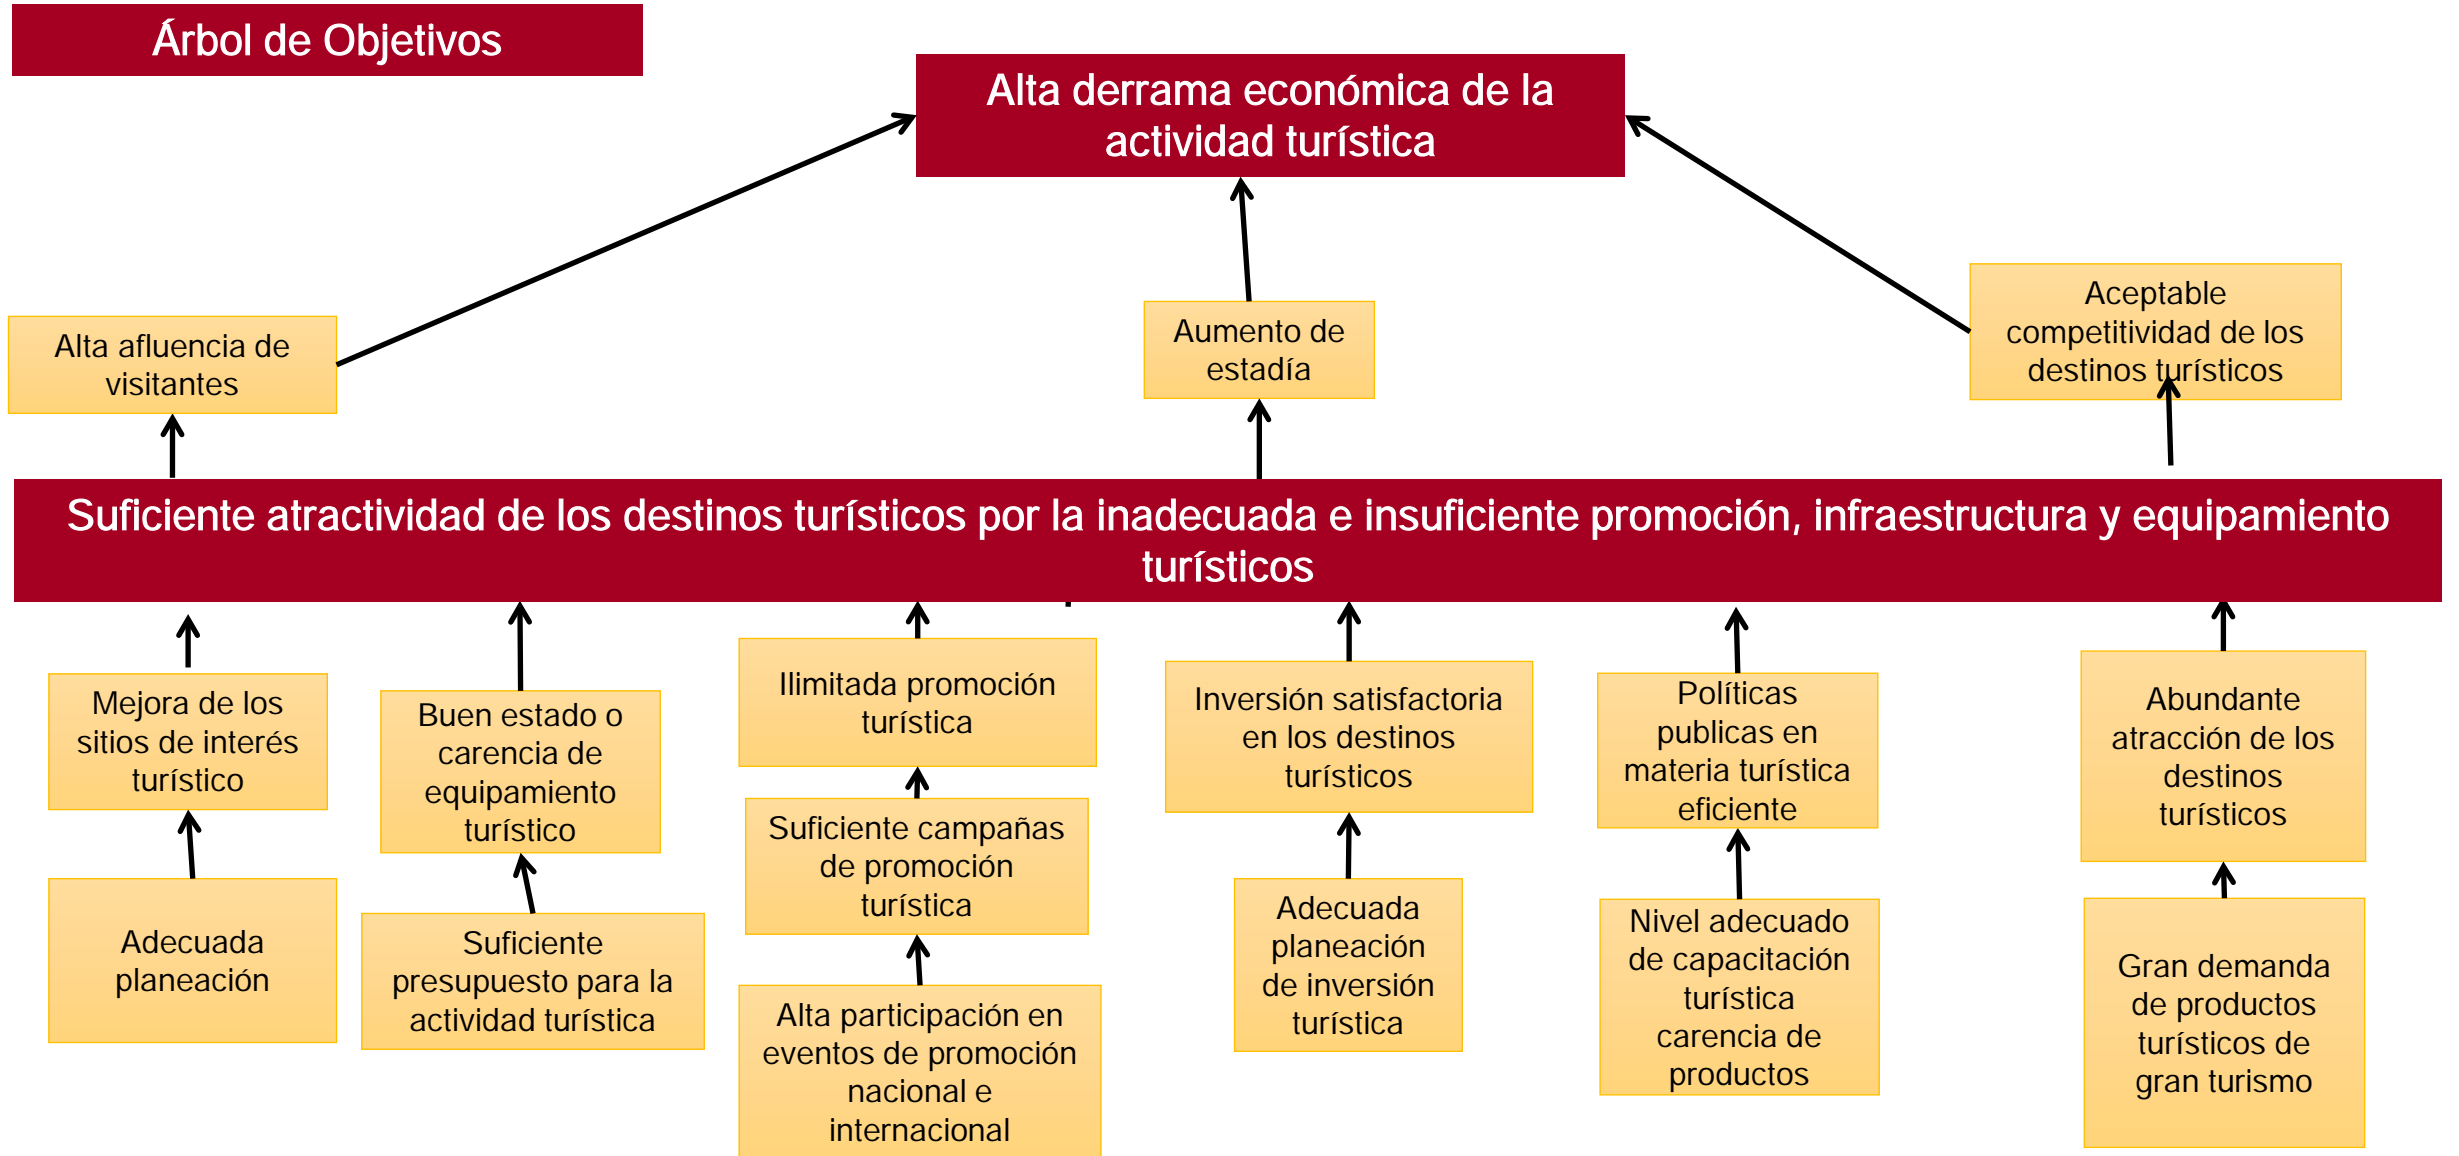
Árbol de Objetivos

Alta derrama económica de la actividad turística

Alta afluencia de visitantes

Aumento de estadía

Aceptable competitividad de los destinos turísticos

Suficiente atractividad de los destinos turísticos por la inadecuada e insuficiente promoción, infraestructura y equipamiento turísticos

Mejora de los sitios de interés turístico

Adecuada planeación

Buen estado o carencia de equipamiento turístico

Suficiente presupuesto para la actividad turística

Ilimitada promoción turística

Suficiente campañas de promoción turística

Alta participación en eventos de promoción nacional e internacional

Inversión satisfactoria en los destinos turísticos

Adecuada planeación de inversión turística

Políticas publicas en materia turística eficiente

Nivel adecuado de capacitación turística carencia de productos

Abundante atracción de los destinos turísticos

Gran demanda de productos turísticos de gran turismo